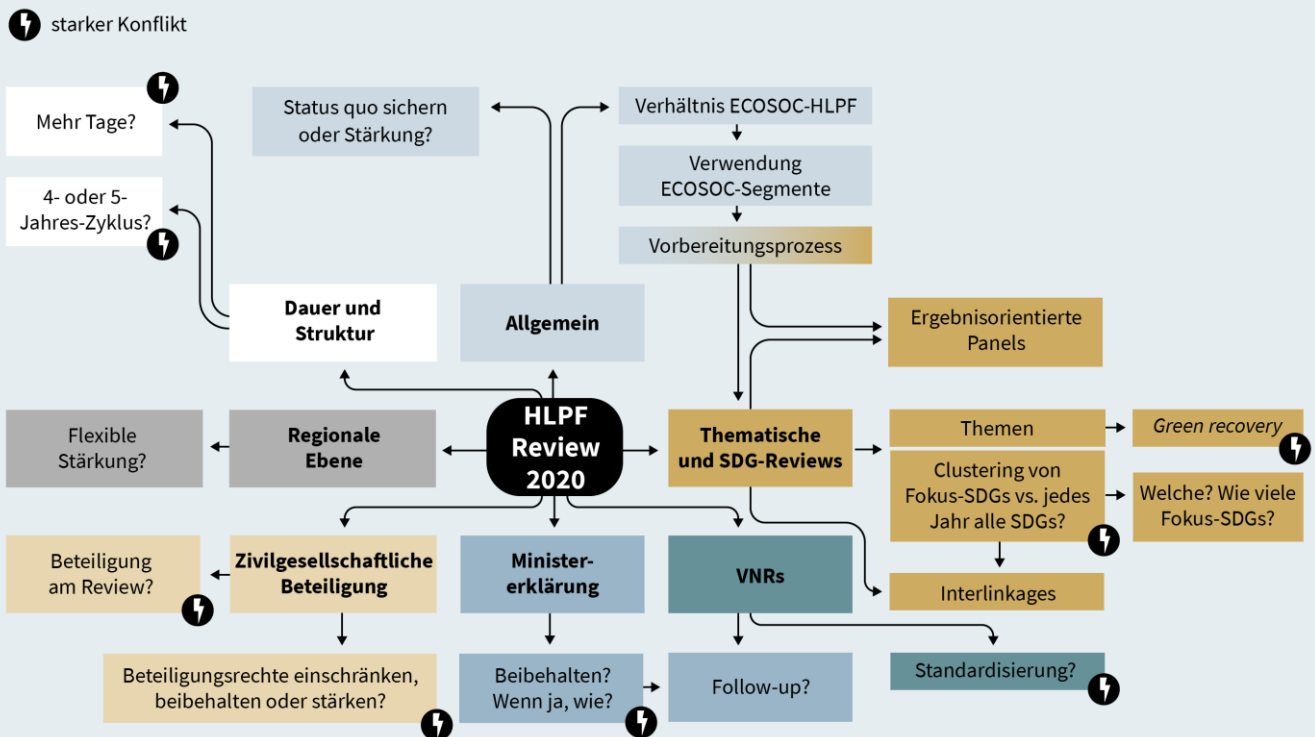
starker Konflikt

Mehr Tage?

4- oder 5-Jahres-Zyklus?

Status quo sichern oder Stärkung?

Verhältnis ECOSOC-HLPF

Verwendung ECOSOC-Segmente

Vorbereitungsprozess

Dauer und Struktur

Allgemein

Ergebnisorientierte Panels

Flexible Stärkung?

Regionale Ebene

HLPF Review 2020

Thematische und SDG-Reviews

Themen

Green recovery

Clustering von Fokus-SDGs vs. jedes Jahr alle SDGs?

Welche? Wie viele Fokus-SDGs?

Beteiligung am Review?

Zivilgesellschaftliche Beteiligung

Minister-erklärung

VNRs

Interlinkages

Beteiligungsrechte einschränken, beibehalten oder stärken?

Beibehalten? Wenn ja, wie?

Follow-up?

Standardisierung?